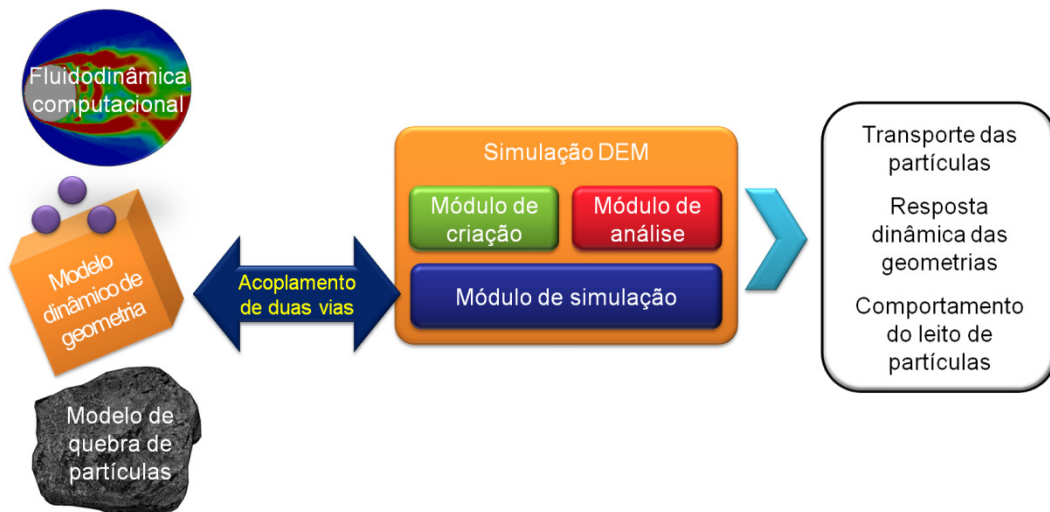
Fluidodinâmica computacional

Modelo dinâmico de geometria

Modelo de quebra de partículas

Acoplamento de duas vias

Simulação DEM

Módulo de criação

Módulo de análise

Módulo de simulação

Transporte das partículas

Resposta dinâmica das geometrias

Comportamento do leito de partículas